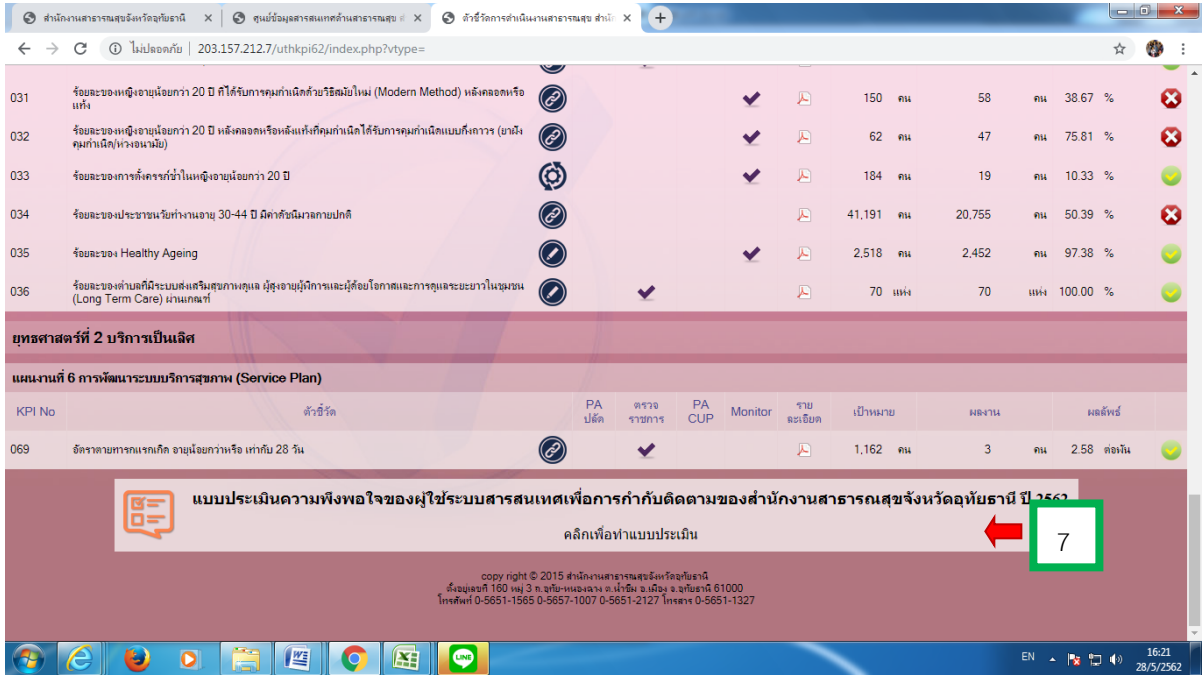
สำนักงานสาธารณสุขจังหวัดอุทัยธานี ×
ศูนย์ข้อมูลสารสนเทศด้านสาธารณสุข ×
ตัวชี้วัดการดำเนินงานสาธารณสุข สำนั ×

ไม่ปลอดภัย | 203.157.212.7/uthkpi62/index.php?vtype=

| | | | | | | | | | | | |
|---|---|---|---|---|---|---|---|---|---|---|---|
| 031 | ร้อยละของหญิงอายุน้อยกว่า 20 ปี ที่ได้รับการคุมกำเนิดด้วยวิธีสมัยใหม่ (Modern Method) หลังคลอดหรือแท้ง | | | | ✔ | | 150 คน | 58 | คน | 38.67 % | |
| 032 | ร้อยละของหญิงอายุน้อยกว่า 20 ปี หลังคลอดหรือหลังแท้งที่คุมกำเนิดได้รับการคุมกำเนิดแบบกึ่งถาวร (ยาฝังคุมกำเนิด/ห่วงอนามัย) | | | | ✔ | | 62 คน | 47 | คน | 75.81 % | |
| 033 | ร้อยละของการตั้งครรภ์ซ้ำในหญิงอายุน้อยกว่า 20 ปี | | | | ✔ | | 184 คน | 19 | คน | 10.33 % | |
| 034 | ร้อยละของประชาชนวัยทำงานอายุ 30-44 ปี มีค่าดัชนีมวลกายปกติ | | | | | | 41,191 คน | 20,755 | คน | 50.39 % | |
| 035 | ร้อยละของ Healthy Ageing | | | | ✔ | | 2,518 คน | 2,452 | คน | 97.38 % | |
| 036 | ร้อยละของตำบลที่มีระบบส่งเสริมสุขภาพดูแล ผู้สูงอายุผู้พิการและผู้ด้อยโอกาสและการดูแลระยะยาวในชุมชน (Long Term Care) ผ่านเกณฑ์ | | ✔ | | | | 70 แห่ง | 70 | แห่ง | 100.00 % | |

ยุทธศาสตร์ที่ 2 บริการเป็นเลิศ

แผนงานที่ 6 การพัฒนาระบบบริการสุขภาพ (Service Plan)

| KPI No | ตัวชี้วัด | PA ปลัด | ตรวจราชการ | PA CUP | Monitor | รายละเอียด | เป้าหมาย | ผลงาน | | ผลลัพธ์ | |
|---|---|---|---|---|---|---|---|---|---|---|---|
| 069 | อัตราตายทารกแรกเกิด อายุน้อยกว่าหรือ เท่ากับ 28 วัน | | ✔ | | | | 1,162 คน | 3 | คน | 2.58 ต่อพัน | |

แบบประเมินความพึงพอใจของผู้ใช้ระบบสารสนเทศเพื่อการกำกับติดตามของสำนักงานสาธารณสุขจังหวัดอุทัยธานี ปี 2562

คลิกเพื่อทำแบบประเมิน

7

copy right © 2015 สำนักงานสาธารณสุขจังหวัดอุทัยธานี
ตั้งอยู่เลขที่ 160 หมู่ 3 ถ.อุทัย-หนองฉาง ต.น้ำซึม อ.เมือง จ.อุทัยธานี 61000
โทรศัพท์ 0-5651-1565 0-5657-1007 0-5651-2127 โทรสาร 0-5651-1327

EN 16:21 28/5/2562